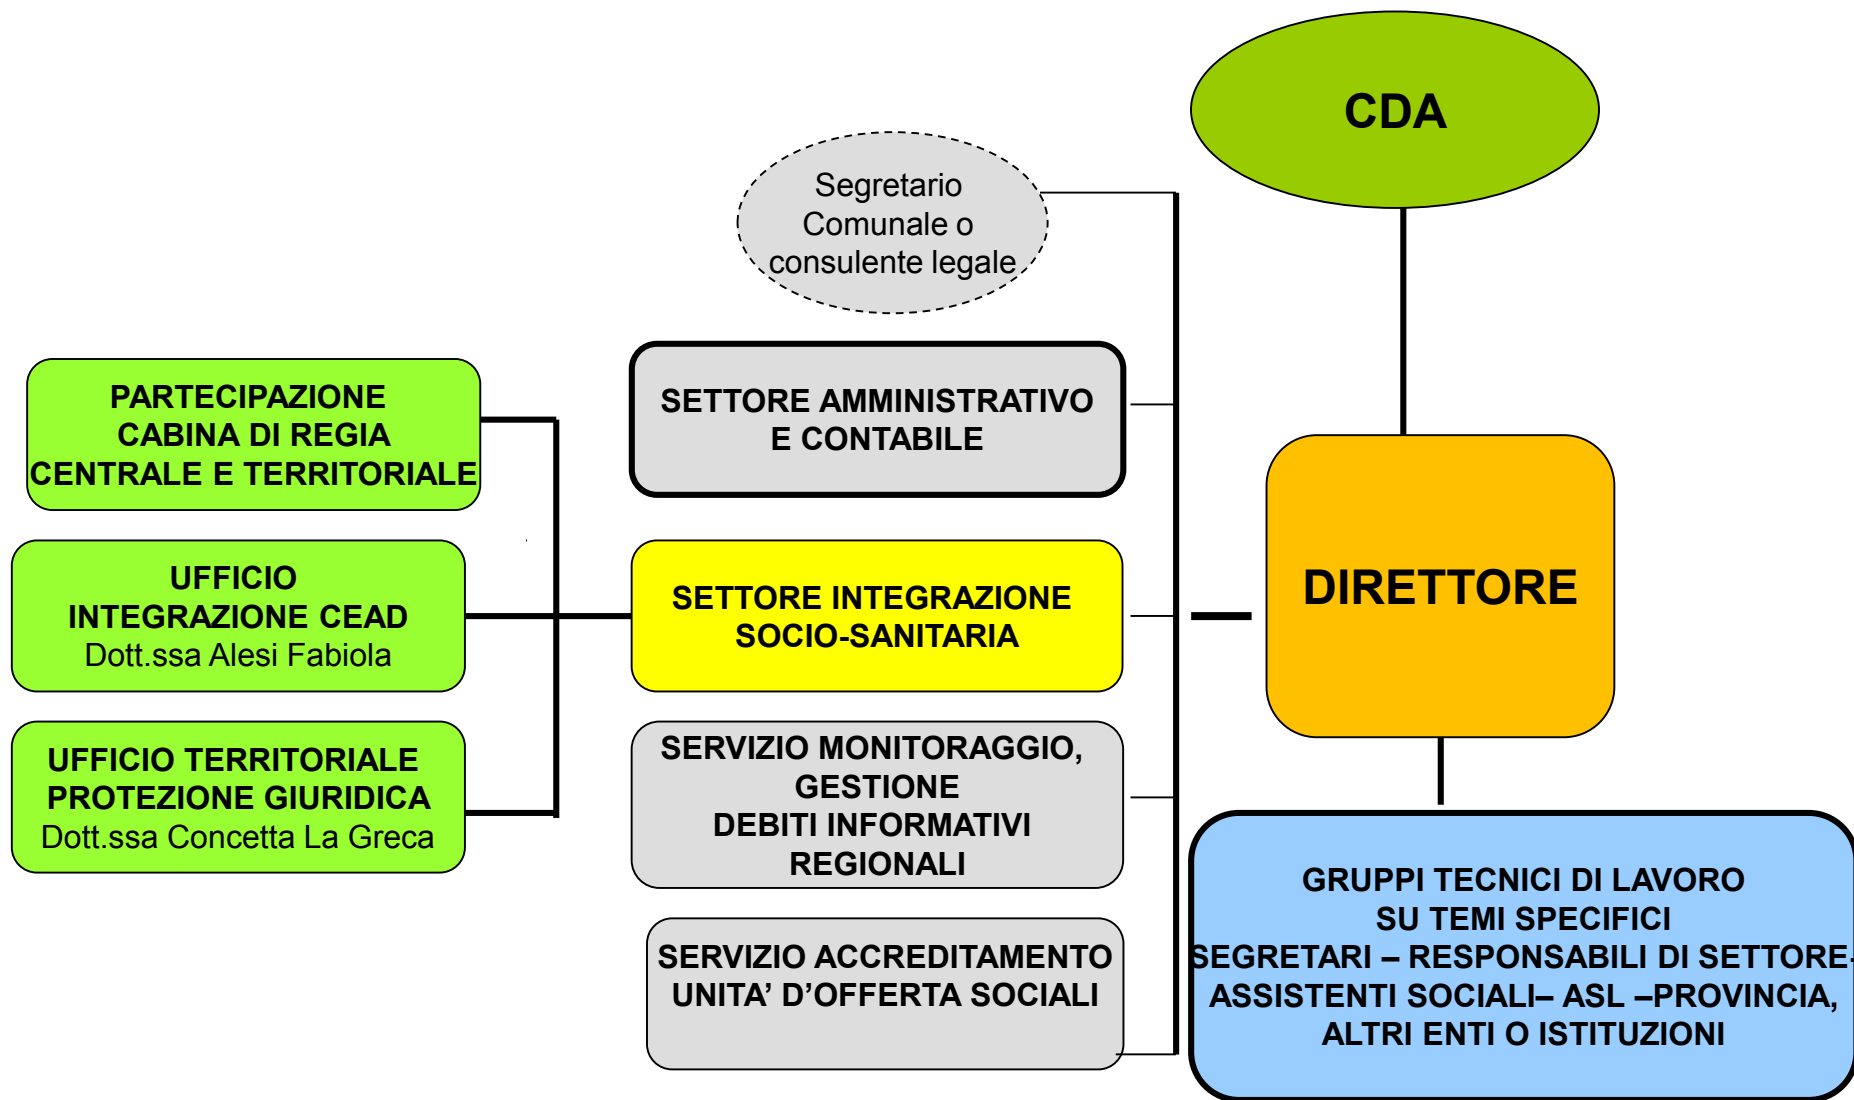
CDA

Segretario Comunale o consulente legale

DIRETTORE

PARTECIPAZIONE CABINA DI REGIA CENTRALE E TERRITORIALE

UFFICIO INTEGRAZIONE CEAD
Dott.ssa Alesi Fabiola

UFFICIO TERRITORIALE PROTEZIONE GIURIDICA
Dott.ssa Concetta La Greca

SETTORE AMMINISTRATIVO E CONTABILE

SETTORE INTEGRAZIONE SOCIO-SANITARIA

SERVIZIO MONITORAGGIO, GESTIONE DEBITI INFORMATIVI REGIONALI

SERVIZIO ACCREDITAMENTO UNITA' D'OFFERTA SOCIALI

GRUPPI TECNICI DI LAVORO SU TEMI SPECIFICI
SEGRETARI – RESPONSABILI DI SETTORE-ASSISTENTI SOCIALI– ASL –PROVINCIA, ALTRI ENTI O ISTITUZIONI